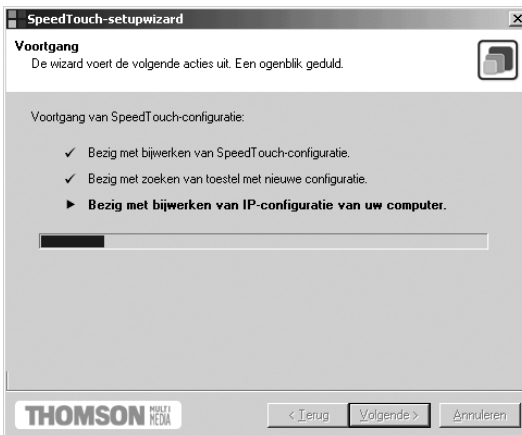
SpeedTouch-setupwizard

Voortgang
De wizard voert de volgende acties uit. Een ogenblik geduld.

Voortgang van SpeedTouch-configuratie:

✓ Bezig met bijwerken van SpeedTouch-configuratie.

✓ Bezig met zoeken van toestel met nieuwe configuratie.

► **Bezig met bijwerken van IP-configuratie van uw computer.**

THOMSON MULTI MEDIA

< Terug | Volgende > | Annuleren